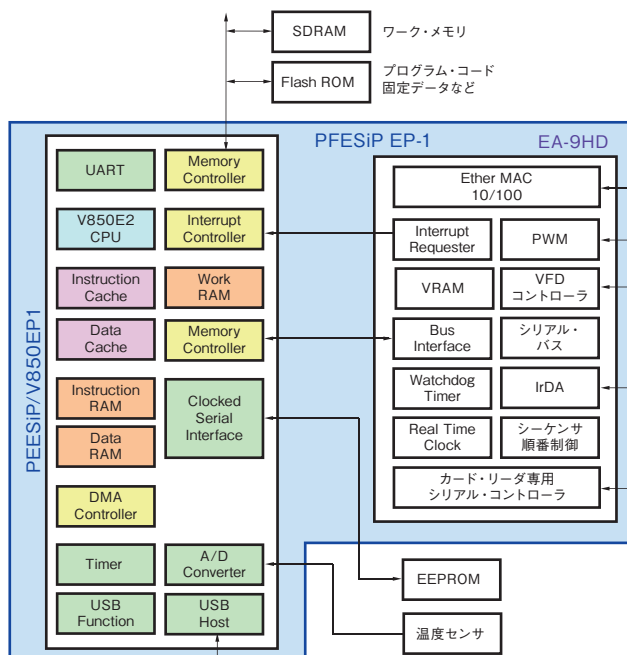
SDRAM
ワーク・メモリ

Flash ROM
プログラム・コード
固定データなど

PFESiP EP-1

EA-9HD

PEESiP/V850EP1

UART

Memory Controller

V850E2 CPU

Interrupt Controller

Instruction Cache

Work RAM

Data Cache

Memory Controller

Instruction RAM

Data RAM

Clocked Serial Interface

DMA Controller

Timer

A/D Converter

USB Function

USB Host

Ether MAC 10/100

Interrupt Requester

PWM

VRAM

VFD コントローラ

Bus Interface

シリアル・バス

Watchdog Timer

IrDA

Real Time Clock

シーケンサ 順番制御

カード・リーダ専用 シリアル・コントローラ

EEPROM

温度センサ